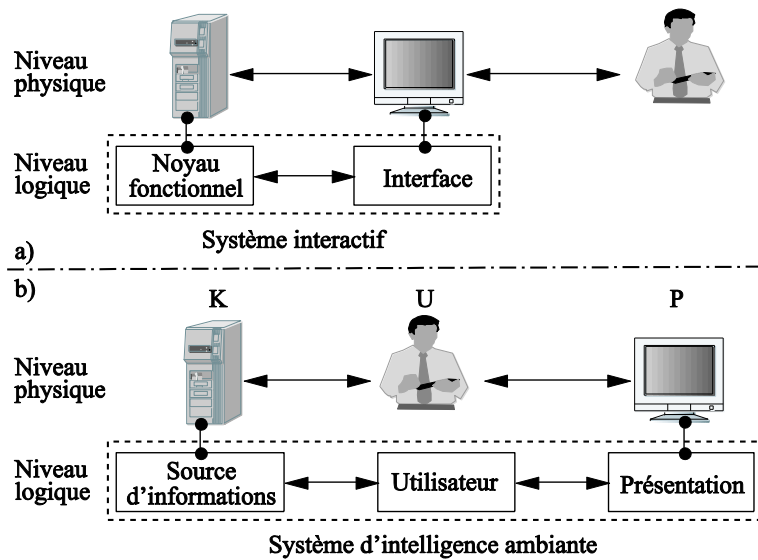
Niveau physique

Niveau logique

Noyau fonctionnel

Interface

Système interactif

a)

b)

K

U

P

Niveau physique

Niveau logique

Source d'informations

Utilisateur

Présentation

Système d'intelligence ambiante